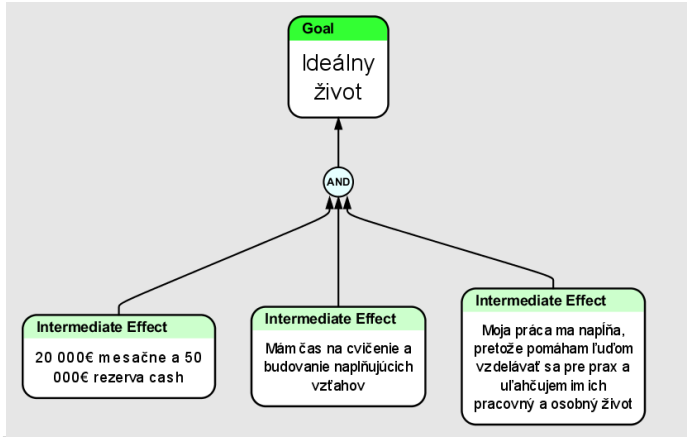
Goal
Ideálny život

AND

Intermediate Effect
20 000€ mesačne a 50 000€ rezerva cash

Intermediate Effect
Mám čas na cvičenie a budovanie napĺňujúcich vzťahov

Intermediate Effect
Moja práca ma napĺňa, pretože pomáham ľuďom vzdelávať sa pre prax a uľahčujem im ich pracovný a osobný život